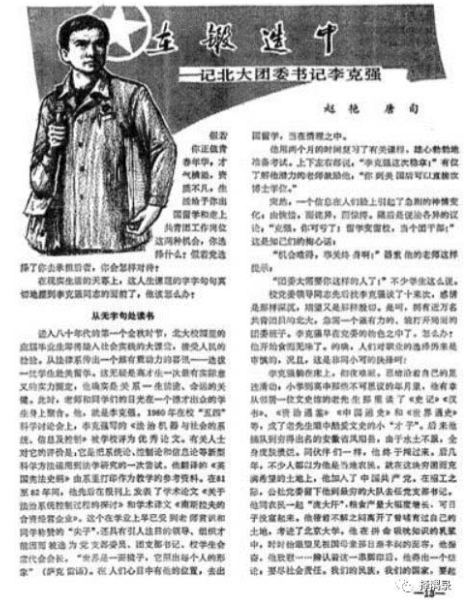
在掇进中

——记北大团委书记李克强

赵艳 唐旬

假若你正值青春华年，才气横溢，满腹诗书，前途辉煌，而你选择了你的岗位，你会怎样对待？

在现实生活的关系上，这人生课题的字字句句真切地摆到李克强同志的面前了，他这怎么办？

从法学专业读书

进入八十年代的第一个金秋时节，北大校园里的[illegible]

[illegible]

国留学，当在情理之中。

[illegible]

"机会难得，你要好好珍惜……"

"这是我们给予这样的人了！"

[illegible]